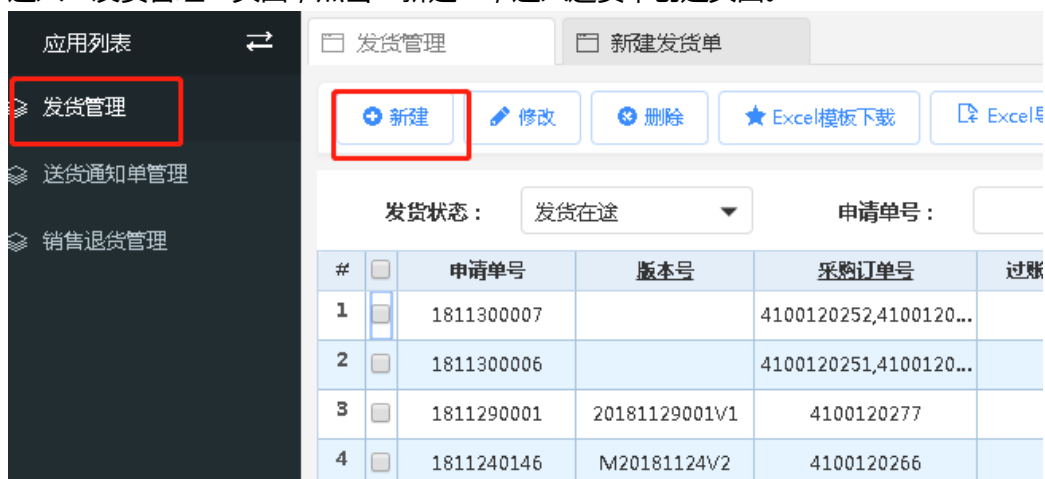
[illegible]

应用列表

发货管理

送货通知单管理

销售退货管理

发货管理

新建发货单

新建

修改

删除

Excel模板下载

Excel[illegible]

发货状态：

发货在途

申请单号：

| # | | 申请单号 | 版本号 | 采购订单号 | 过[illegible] |
|---|---|---|---|---|---|
| 1 | | 1811300007 | | 4100120252,4100120... | |
| 2 | | 1811300006 | | 4100120251,4100120... | |
| 3 | | 1811290001 | 20181129001V1 | 4100120277 | |
| 4 | | 1811240146 | M20181124V2 | 4100120266 | |